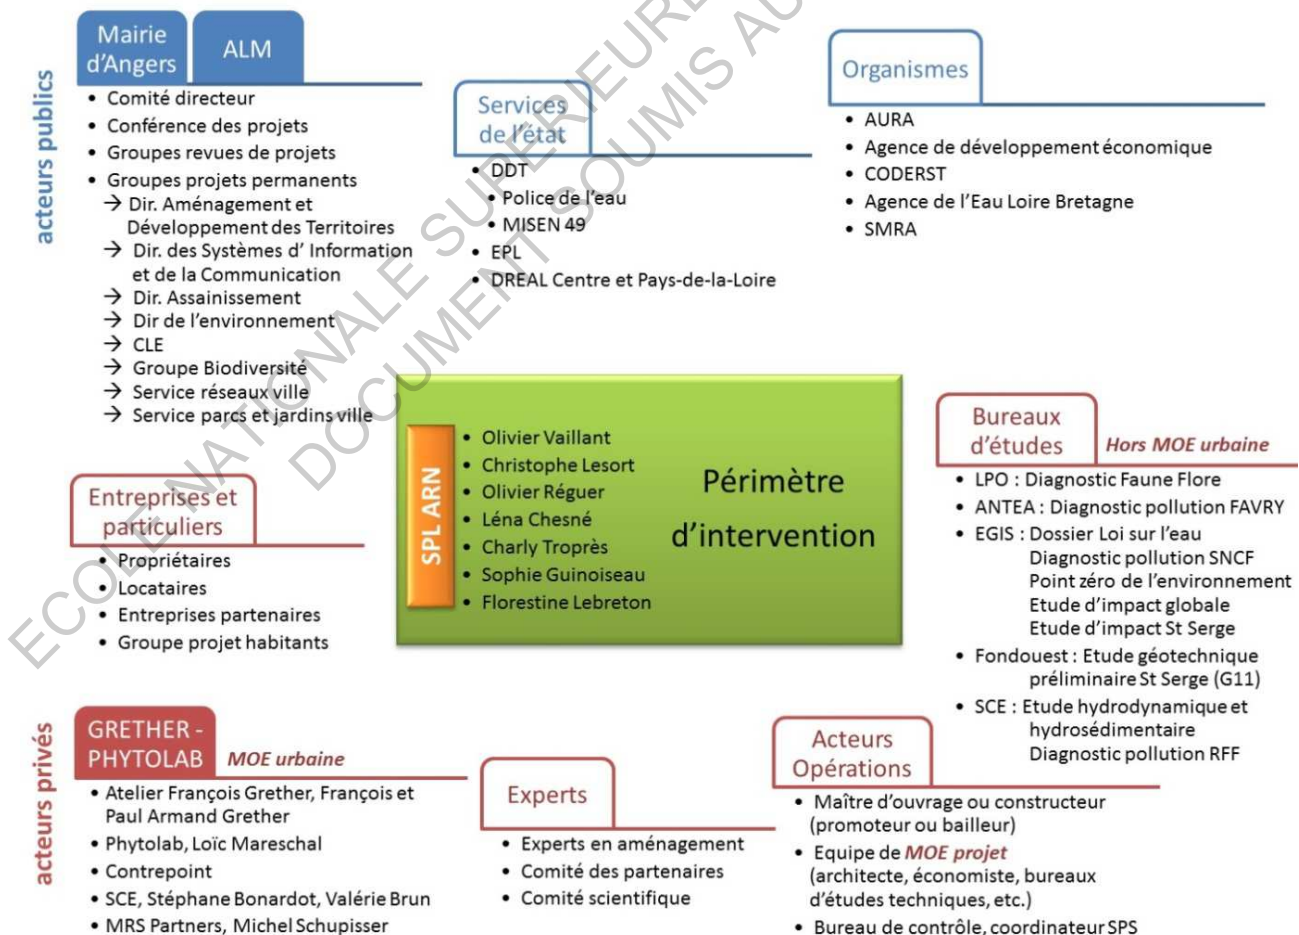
acteurs publics

Mairie d'Angers

ALM

• Comité directeur
• Conférence des projets
• Groupes revues de projets
• Groupes projets permanents
→ Dir. Aménagement et Développement des Territoires
→ Dir. des Systèmes d' Information et de la Communication
→ Dir. Assainissement
→ Dir de l'environnement
→ CLE
→ Groupe Biodiversité
→ Service réseaux ville
→ Service parcs et jardins ville

Services de l'état

• DDT
• Police de l'eau
• MISEN 49
• EPL
• DREAL Centre et Pays-de-la-Loire

Organismes

• AURA
• Agence de développement économique
• CODERST
• Agence de l'Eau Loire Bretagne
• SMRA

SPL ARN

• Olivier Vaillant
• Christophe Lesort
• Olivier Réguer
• Léna Chesné
• Charly Toprès
• Sophie Guinoiseau
• Florestine Lebreton

Périmètre d'intervention

Bureaux d'études

Hors MOE urbaine

• LPO : Diagnostic Faune Flore
• ANTEA : Diagnostic pollution FAVRY
• EGIS : Dossier Loi sur l'eau
Diagnostic pollution SNCF
Point zéro de l'environnement
Etude d'impact globale
Etude d'impact St Serge
• Fondouest : Etude géotechnique préliminaire St Serge (G11)
• SCE : Etude hydrodynamique et hydrosédimentaire
Diagnostic pollution RFF

Entreprises et particuliers

• Propriétaires
• Locataires
• Entreprises partenaires
• Groupe projet habitants

acteurs privés

GRETHER - PHYTOLAB

MOE urbaine

• Atelier François Grether, François et Paul Armand Grether
• Phytolab, Loïc Mareschal
• Contrepoint
• SCE, Stéphane Bonardot, Valérie Brun
• MRS Partners, Michel Schupisser

Experts

• Experts en aménagement
• Comité des partenaires
• Comité scientifique

Acteurs Opérations

• Maître d'ouvrage ou constructeur (promoteur ou bailleur)
• Equipe de MOE projet (architecte, économiste, bureaux d'études techniques, etc.)
• Bureau de contrôle, coordinateur SPS

ECOLE NATIONALE SUPERIEURE DOCUMENT SOUMIS AU